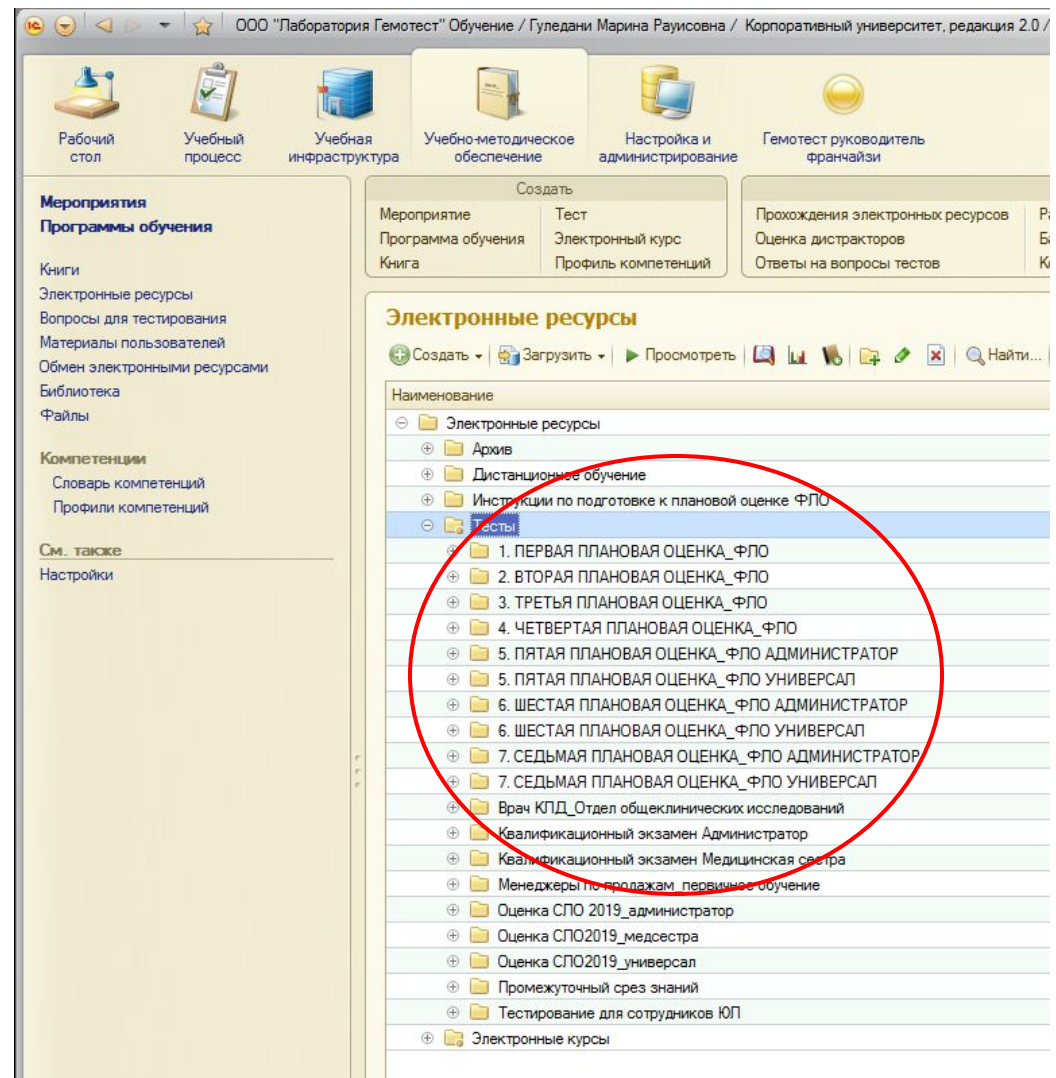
ООО "Лаборатория Гемотест" Обучение / Гуледани Марина Раисовна / Корпоративный университет, редакция 2.0 /

Рабочий стол
Учебный процесс
Учебная инфраструктура
Учебно-методическое обеспечение
Настройка и администрирование
Гемотест руководитель франчайзи

Мероприятия
Программы обучения

Книги
Электронные ресурсы
Вопросы для тестирования
Материалы пользователей
Обмен электронными ресурсами
Библиотека
Файлы

Компетенции
Словарь компетенций
Профили компетенций

См. также
Настройки

Создать
Мероприятие
Программа обучения
Книга
Тест
Электронный курс
Профиль компетенций

Прохождения электронных ресурсов
Оценка дистракторов
Ответы на вопросы тестов

Электронные ресурсы

Создать
Загрузить
Просмотреть
Найти...

Наименование
Электронные ресурсы
Архив
Дистанционное обучение
Инструкции по подготовке к плановой оценке ФЛО
Тесты
1. ПЕРВАЯ ПЛАНОВАЯ ОЦЕНКА_ФЛО
2. ВТОРАЯ ПЛАНОВАЯ ОЦЕНКА_ФЛО
3. ТРЕТЬЯ ПЛАНОВАЯ ОЦЕНКА_ФЛО
4. ЧЕТВЕРТАЯ ПЛАНОВАЯ ОЦЕНКА_ФЛО
5. ПЯТАЯ ПЛАНОВАЯ ОЦЕНКА_ФЛО АДМИНИСТРАТОР
5. ПЯТАЯ ПЛАНОВАЯ ОЦЕНКА_ФЛО УНИВЕРСАЛ
6. ШЕСТАЯ ПЛАНОВАЯ ОЦЕНКА_ФЛО АДМИНИСТРАТОР
6. ШЕСТАЯ ПЛАНОВАЯ ОЦЕНКА_ФЛО УНИВЕРСАЛ
7. СЕДЬМАЯ ПЛАНОВАЯ ОЦЕНКА_ФЛО АДМИНИСТРАТОР
7. СЕДЬМАЯ ПЛАНОВАЯ ОЦЕНКА_ФЛО УНИВЕРСАЛ
Врач КЛД_Отдел общеклинических исследований
Квалификационный экзамен Администратор
Квалификационный экзамен Медицинская сестра
Менеджеры по продажам_первичное обучение
Оценка СЛО 2019_администратор
Оценка СЛО2019_медсестра
Оценка СЛО2019_универсал
Промежуточный срез знаний
Тестирование для сотрудников ЮП
Электронные курсы